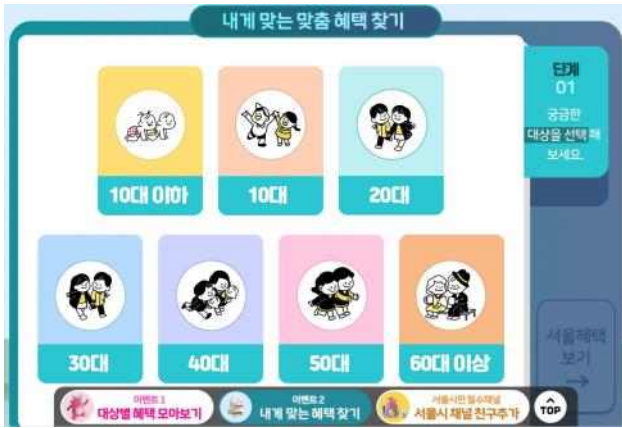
내게 맞는 맞춤 혜택 찾기

단계
01
궁금한 대상을 선택해 보세요.

10대 이하

10대

20대

30대

40대

50대

60대 이상

서울혜택 보기
→

이벤트 1
대상별 혜택 모아보기

이벤트 2
내게 맞는 혜택 찾기

서울시민 필수채널
서울시 채널 친구추가

TOP